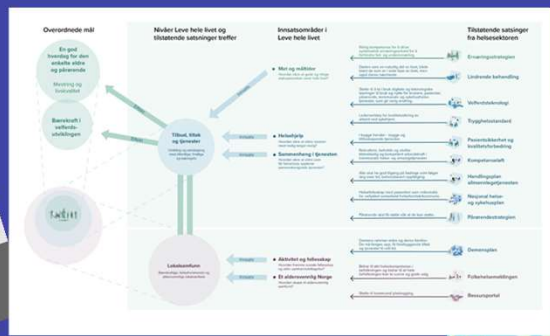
Overordnede mål

En god hverdag for den enkelte eldre og pårørende

Mestring og livskvalitet

Bærekraft i velferdsutviklingen

Nivåer Leve hele livet og tilstøtende satsninger treffer

Tilbud, tilsyn og tjenester

Lokalsamfunn

Innsatsområder i Leve hele livet

Mat og måltider

Helsehjelp

Sammenheng i tjenesten

Aktivitet og fellesskap

Et aldersvennlig Norge

Tilstøtende satsinger fra helsesektoren

Ernæringsstrategien

Lindrende behandling

Velferdsteknologi

Trygghetsstandard

Pasientsikkerhet og kvalitetsforbedring

Kompetanseløft

Handlingsplan allmennlegetjenesten

Nasjonal helse- og sykehusplan

Pårørendestrategien

Demensplan

Folkehelsemeldingen

Ressursportal